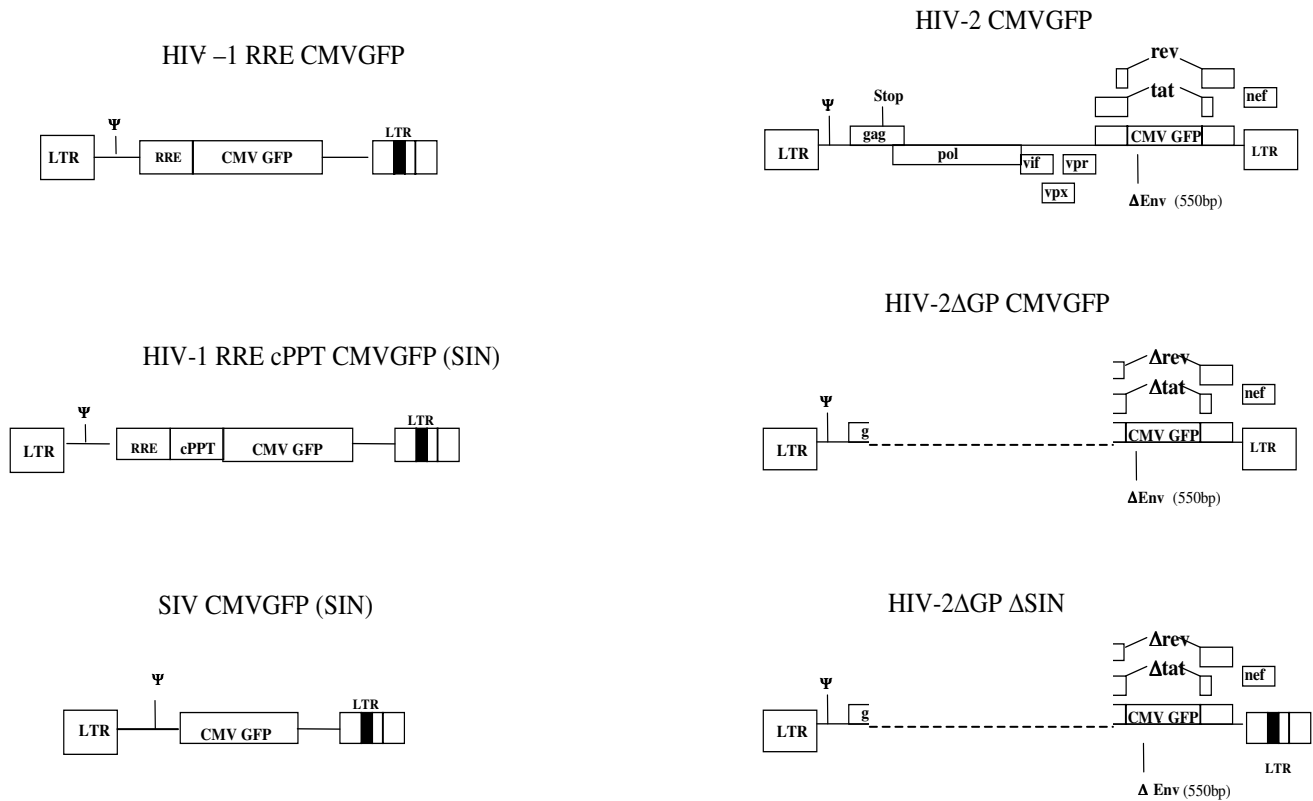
HIV –1 RRE CMVGFP

Ψ
LTR
RRE
CMV GFP
LTR

HIV-1 RRE cPPT CMVGFP (SIN)

Ψ
LTR
RRE
cPPT
CMV GFP
LTR

SIV CMVGFP (SIN)

Ψ
LTR
CMV GFP
LTR

HIV-2 CMVGFP

rev
tat
nef
Ψ
Stop
gag
LTR
pol
vif
vpr
vpx
CMV GFP
LTR
ΔEnv (550bp)

HIV-2ΔGP CMVGFP

Δrev
Δtat
nef
Ψ
g
LTR
CMV GFP
LTR
ΔEnv (550bp)

HIV-2ΔGP ΔSIN

Δrev
Δtat
nef
Ψ
g
LTR
CMV GFP
LTR
Δ Env (550bp)